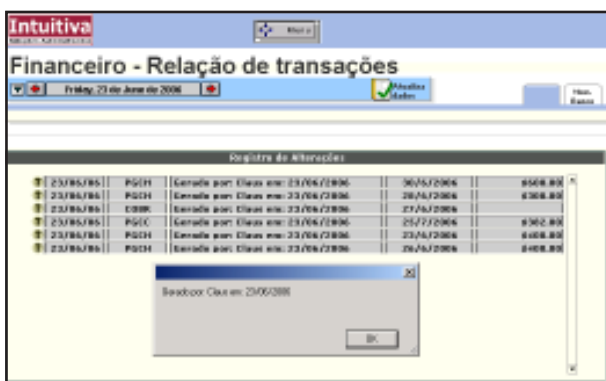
Intuitiva

Menu

Financeiro - Relação de transações

Friday, 23 de June de 2006

Atualiza dados

Nov. Bases

Registro de Alterações

| 23/06/06 | PGCH | Gerado por: Claus em: 23/06/2006 | 30/6/2006 | $500.00 |
|---|---|---|---|---|
| 23/06/06 | PGCH | Gerado por: Claus em: 23/06/2006 | 20/6/2006 | $300.00 |
| 23/06/06 | COBR | Gerado por: Claus em: 23/06/2006 | 27/6/2006 | |
| 23/06/06 | PGCC | Gerado por: Claus em: 23/06/2006 | 25/7/2006 | $302.00 |
| 23/06/06 | PGCH | Gerado por: Claus em: 23/06/2006 | 23/6/2006 | $400.00 |
| 23/06/06 | PGCH | Gerado por: Claus em: 23/06/2006 | 26/6/2006 | $400.00 |

Gerado por: Claus em: 23/06/2006

OK